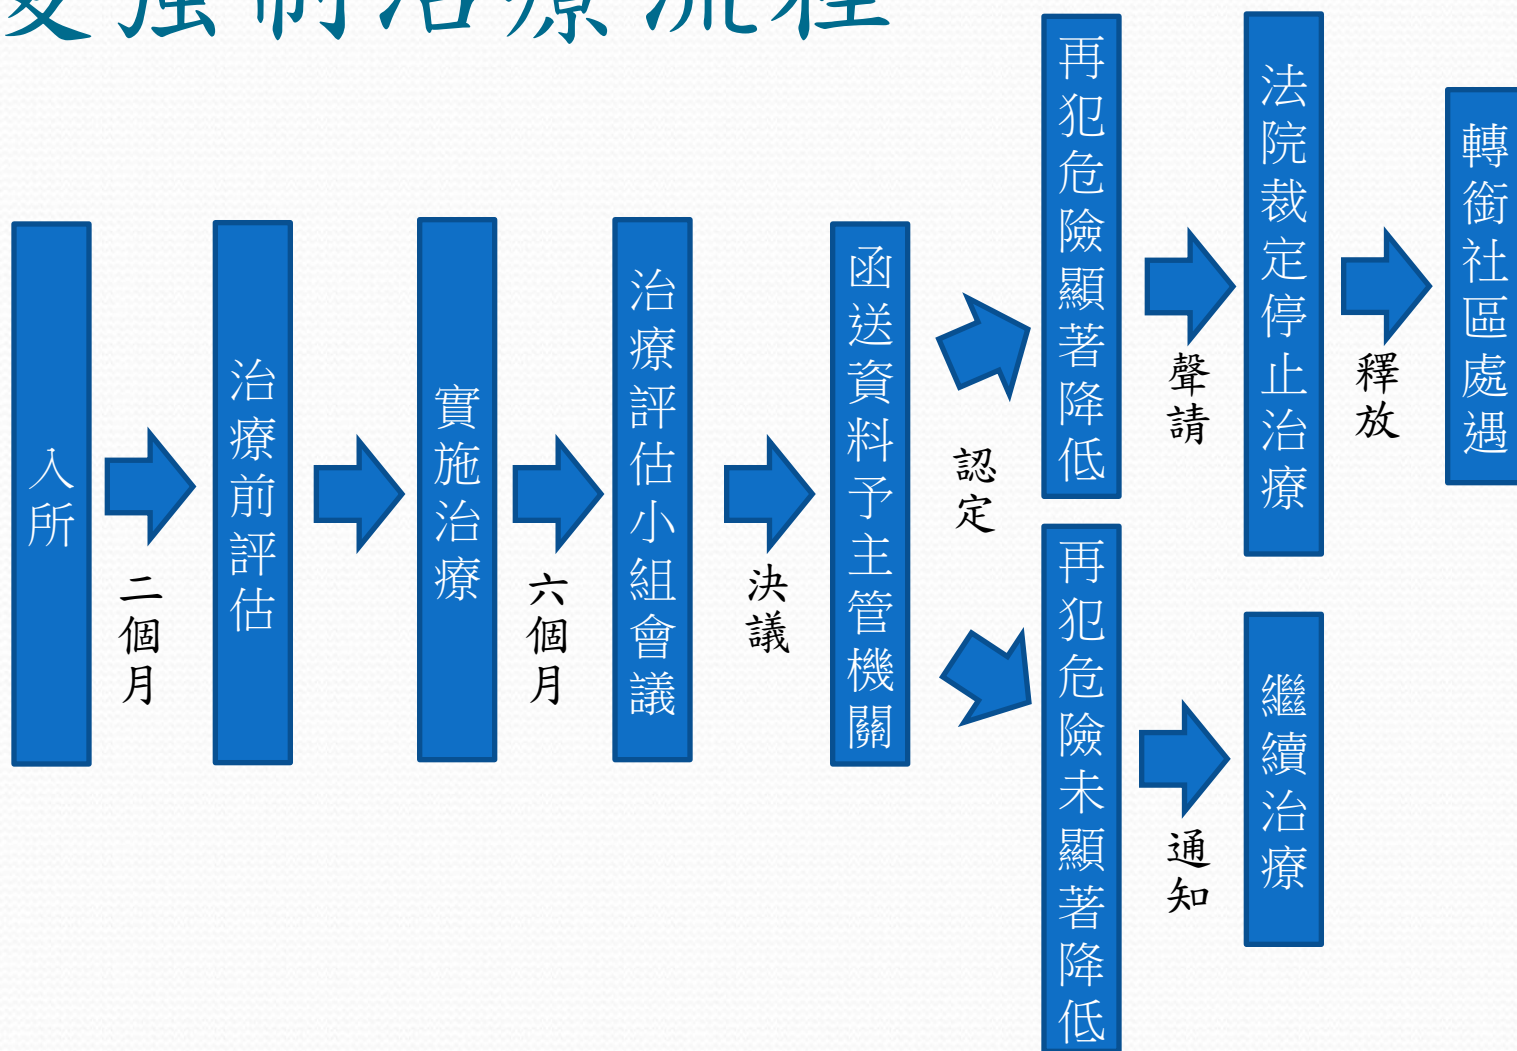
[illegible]強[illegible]治療流程

入所

二個月

治療前評估

實施治療

六個月

治療評估小組會議

決議

函送資料予主管機關

認定

再犯危險顯著降低

聲請

法院裁定停止治療

釋放

轉銜社區處遇

再犯危險未顯著降低

通知

繼續治療